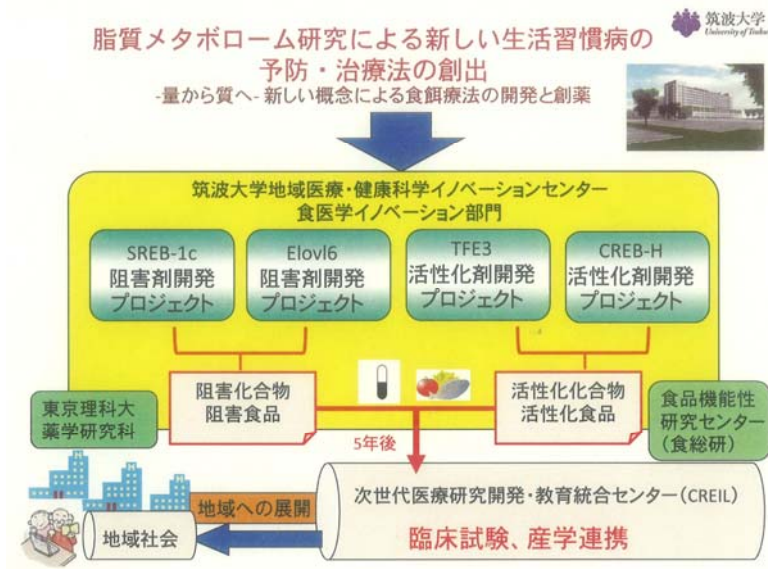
筑波大学
University of Tsukuba

脂質メタボローム研究による新しい生活習慣病の予防・治療法の創出

-量から質へ- 新しい概念による食餌療法の開発と創薬

筑波大学地域医療・健康科学イノベーションセンター
食医学イノベーション部門

SREB-1c
阻害剤開発
プロジェクト

Elovl6
阻害剤開発
プロジェクト

TFE3
活性化剤開発
プロジェクト

CREB-H
活性化剤開発
プロジェクト

阻害化合物
阻害食品

活性化化合物
活性化食品

東京理科大
薬学研究科

食品機能性
研究センター
（食総研）

5年後

次世代医療研究開発・教育統合センター（CREIL）

臨床試験、産学連携

地域への展開

地域社会